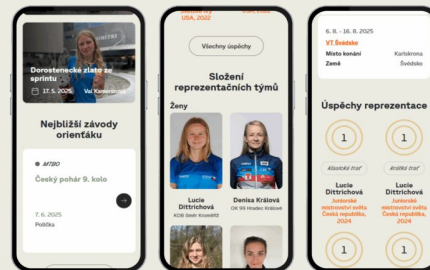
Dorostenecké zlato ze sprintu

17. 5. 2025

Vai Kamenická

Nejbližší závody orientáku

MTBO

Český pohár 9. kolo

7. 6. 2025

Polička

USA, 2022

Všechny úspěchy

Složení reprezentačních týmů

Ženy

Lucie Dittrichová

KOB Sedr Kroměříž

Denisa Králová

OK 99 Hradec Králové

6. 8. – 16. 8. 2025

VT Švédsko

Místo konání

Karlskrona

Země

Švédsko

Úspěchy reprezentace

1

1

klasická trať

krátká trať

Lucie Dittrichová

Juniorské mistrovství světa Česká republika, 2024

Lucie Dittrichová

Juniorské mistrovství světa Česká republika, 2024